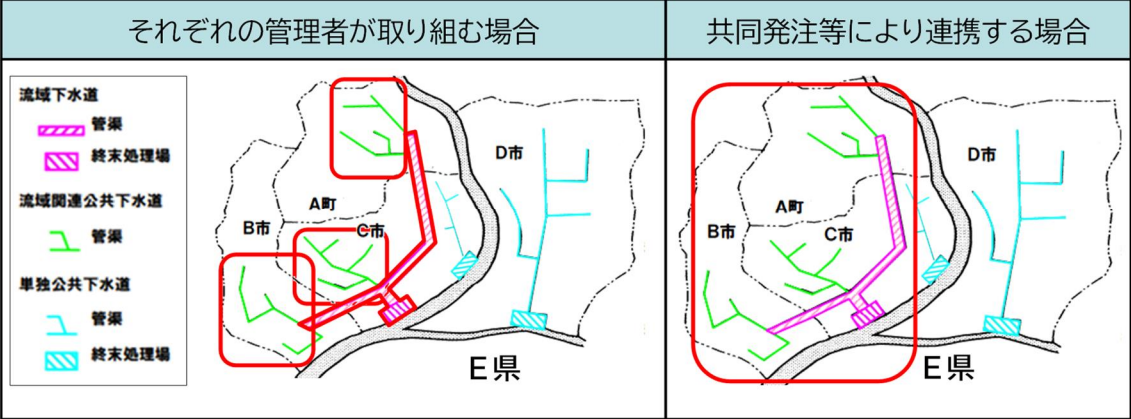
| それぞれの管理者が取り組む場合 | 共同発注等により連携する場合 |
|---|---|

流域下水道

管渠

終末処理場

流域関連公共下水道

管渠

単独公共下水道

管渠

終末処理場

D市

A町

B市

C市

E県

D市

A町

B市

C市

E県